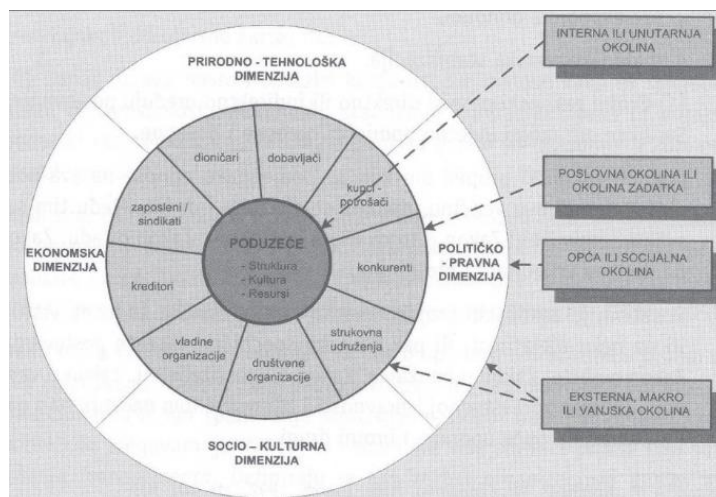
PRIRODNO - TEHNOLOŠKA DIMENZIJA

INTERNA ILI UNUTARNJA OKOLINA

dioničari

dobavljači

zaposleni / sindikati

kupci - potrošači

POSLOVNA OKOLINA ILI OKOLINA ZADATKA

EKONOMSKA DIMENZIJA

PODUZEĆE

- Struktura
- Kultura
- Resursi

POLITIČKO - PRAVNA DIMENZIJA

OPĆA ILI SOCIJALNA OKOLINA

kreditori

konkurenti

vladine organizacije

strukovna udruženja

društvene organizacije

EKSTERNA, MAKRO ILI VANJSKA OKOLINA

SOCIO – KULTURNA DIMENZIJA